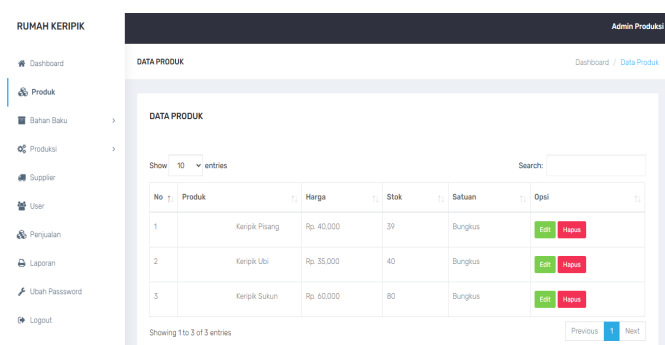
RUMAH KERIPIK

Admin Produksi

Dashboard

Produk

Bahan Baku

Produksi

Supplier

User

Penjualan

Laporan

Ubah Passsword

Logout

DATA PRODUK

Dashboard / Data Produk

DATA PRODUK

Show 10 entries

Search:

| No | Produk | Harga | Stok | Satuan | Opsi |
|---|---|---|---|---|---|
| 1 | Keripik Pisang | Rp. 40,000 | 39 | Bungkus | Edit Hapus |
| 2 | Keripik Ubi | Rp. 35,000 | 40 | Bungkus | Edit Hapus |
| 3 | Keripik Sukun | Rp. 60,000 | 80 | Bungkus | Edit Hapus |

Showing 1 to 3 of 3 entries

Previous 1 Next